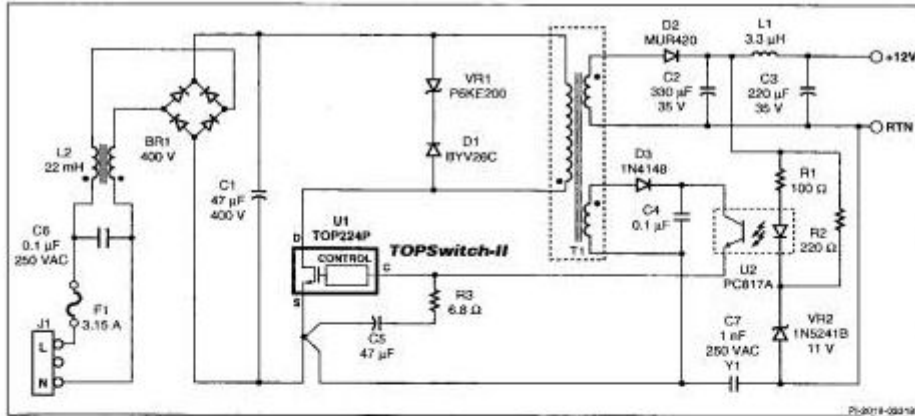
D2
MUR420

L1
3.3 µH

+12V

C2
330 µF
35 V

C3
220 µF
35 V

RTN

VR1
P6KE200

D1
BYV26C

BR1
400 V

L2
22 mH

C1
47 µF
400 V

D3
1N4148

R1
100 Ω

C4
0.1 µF

R2
220 Ω

U1
TOP224P

D

CONTROL

C

TOPSwitch-II

T1

U2
PC817A

C6
0.1 µF
250 VAC

S

F1
3.15 A

R3
6.8 Ω

C7
1 nF
250 VAC
Y1

VR2
1N5241B
11 V

J1

L

N

C5
47 µF

PI-2019-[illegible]